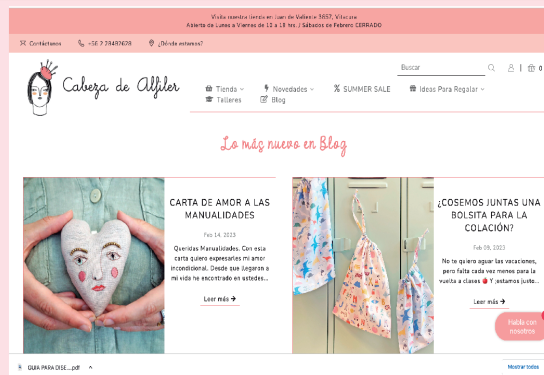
Visita nuestra tienda en Juan de Valiente 3557, Vitacura
Abierta de Lunes a Viernes de 12 a 18 hrs. / Sábados de Febrero CERRADO

Contáctanos +56 2 23497629 ¿Dónde estamos?

Cabeza de Alfiler

Buscar

Tienda Novedades SUMMER SALE Ideas Para Regalar
Talleres Blog

Lo más nuevo en Blog

CARTA DE AMOR A LAS MANUALIDADES

Feb 14, 2023

Queridas Manualidades, Con esta carta quiero expresarles mi amor incondicional. Desde que llegaron a mi vida he encontrado en ustedes...

Leer más

¿COSEMOS JUNTAS UNA BOLSITA PARA LA COLACIÓN?

Feb 09, 2023

No te quiero aguar las vacaciones, pero falta cada vez menos para la vuelta a clases 🍎 Y ¡estamos just...

Leer más

Habla con nosotros

GUIA PARA DISE....pdf

Mostrar todo